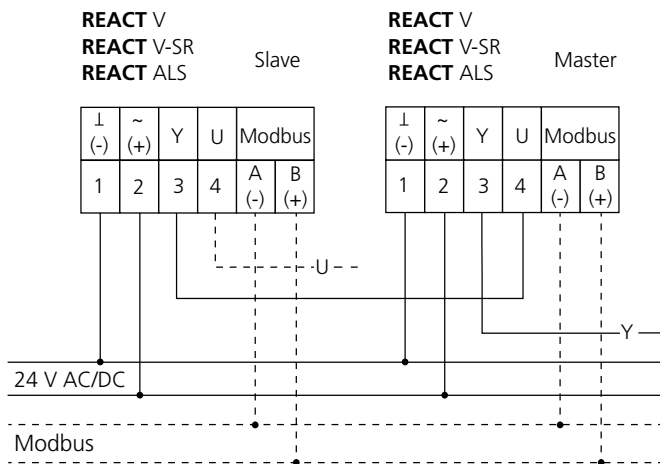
REACT V
REACT V-SR
REACT ALS
Slave

REACT V
REACT V-SR
REACT ALS
Master

| ⊥ (-) | ~ (+) | Y | U | Modbus |
|---|---|---|---|---|
| 1 | 2 | 3 | 4 | A (-) B (+) |

| ⊥ (-) | ~ (+) | Y | U | Modbus |
|---|---|---|---|---|
| 1 | 2 | 3 | 4 | A (-) B (+) |

U

Y

24 V AC/DC

Modbus